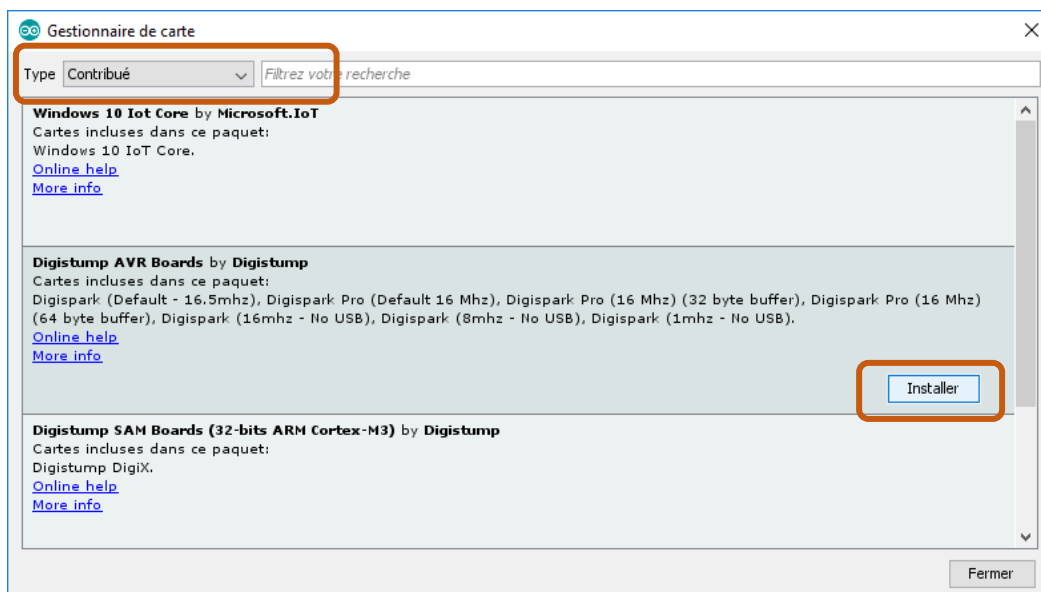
Gestionnaire de carte

Type Contribué

Filtrez votre recherche

**Windows 10 Iot Core** by **Microsoft.IoT**
Cartes incluses dans ce paquet:
Windows 10 IoT Core.
Online help
More info

**Digistump AVR Boards** by **Digistump**
Cartes incluses dans ce paquet:
Digispark (Default - 16.5mhz), Digispark Pro (Default 16 Mhz), Digispark Pro (16 Mhz) (32 byte buffer), Digispark Pro (16 Mhz) (64 byte buffer), Digispark (16mhz - No USB), Digispark (8mhz - No USB), Digispark (1mhz - No USB).
Online help
More info

Installer

**Digistump SAM Boards (32-bits ARM Cortex-M3)** by **Digistump**
Cartes incluses dans ce paquet:
Digistump DigiX.
Online help
More info

Fermer